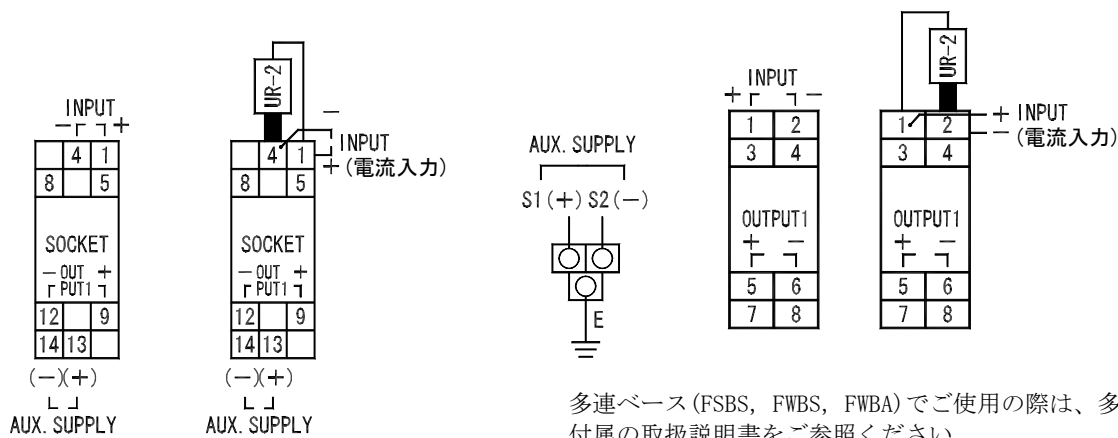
INPUT
− +
4 1
8 5
SOCKET
− OUT +
PUT1
12 9
14 13
(−)(+)
AUX. SUPPLY

UR-2
−
INPUT
+(電流入力)
4 1
8 5
SOCKET
− OUT +
PUT1
12 9
14 13
(−)(+)
AUX. SUPPLY

AUX. SUPPLY
S1(+) S2(−)
E

INPUT
+ −
1 2
3 4
OUTPUT1
+ −
5 6
7 8

UR-2
+ INPUT
− (電流入力)
1 2
3 4
OUTPUT1
+ −
5 6
7 8

多連ベース(FSBS, FWBS, FWBA)でご使用の際は、多
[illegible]